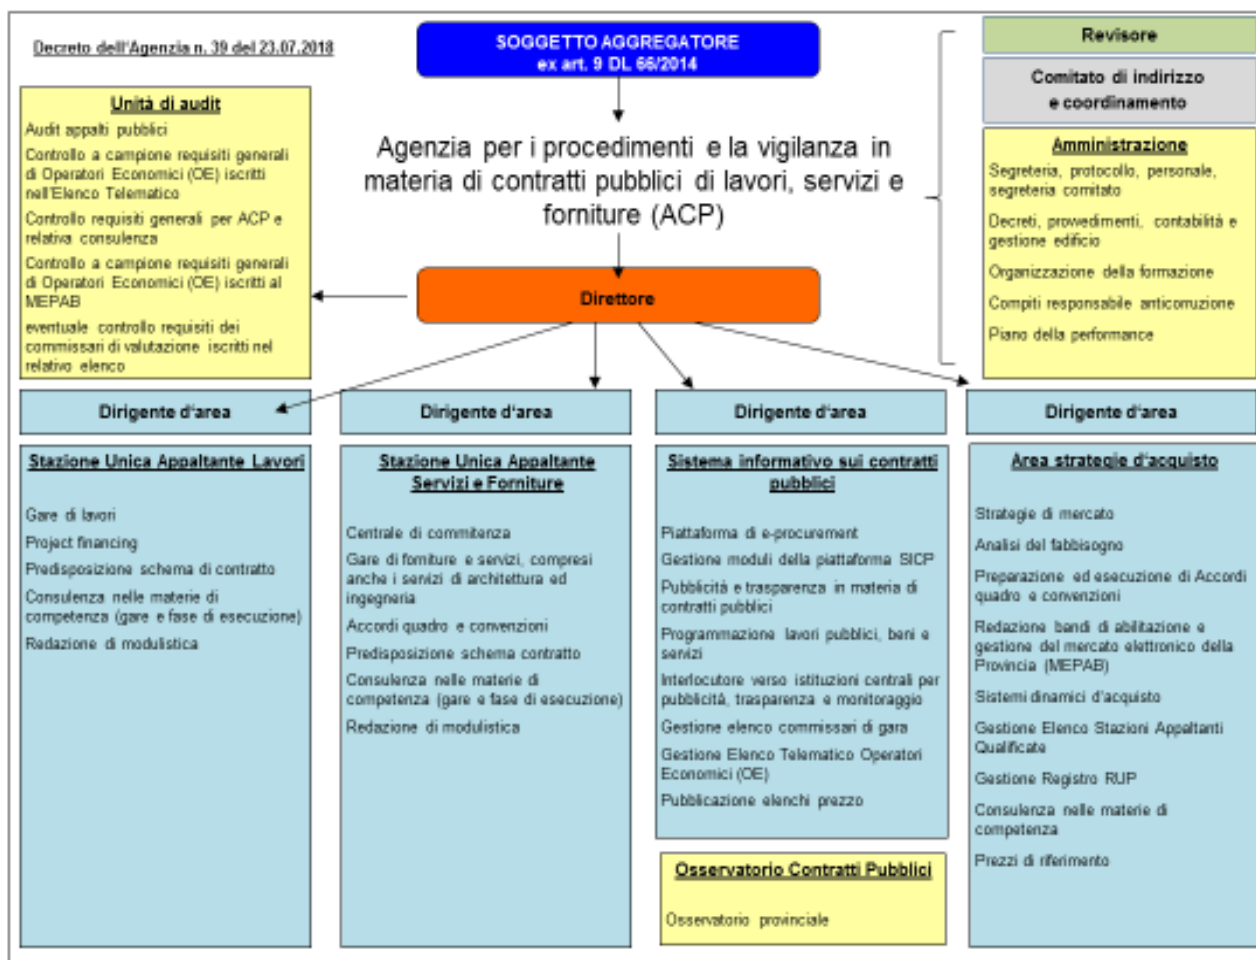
Decreto dell'Agenzia n. 39 del 23.07.2018

SOGGETTO AGGREGATORE
ex art. 9 DL 66/2014

Agenzia per i procedimenti e la vigilanza in materia di contratti pubblici di lavori, servizi e forniture (ACP)

Revisore

Comitato di indirizzo e coordinamento

Amministrazione
Segreteria, protocollo, personale, segreteria comitato
Decreti, provvedimenti, contabilità e gestione edificio
Organizzazione della formazione
Compiti responsabile anticorruzione
Piano della performance

Unità di audit
Audit appalti pubblici
Controllo a campione requisiti generali di Operatori Economici (OE) iscritti nell'Elenco Telematico
Controllo requisiti generali per ACP e relativa consulenza
Controllo a campione requisiti generali di Operatori Economici (OE) iscritti al MEPAB
eventuale controllo requisiti dei commissari di valutazione iscritti nel relativo elenco

Direttore

Dirigente d'area

Dirigente d'area

Dirigente d'area

Dirigente d'area

Stazione Unica Appaltante Lavori
Gare di lavori
Project financing
Predisposizione schema di contratto
Consulenza nelle materie di competenza (gare e fase di esecuzione)
Redazione di modulistica

Stazione Unica Appaltante Servizi e Forniture
Centrale di committenza
Gare di forniture e servizi, compresi anche i servizi di architettura ed ingegneria
Accordi quadro e convenzioni
Predisposizione schema contratto
Consulenza nelle materie di competenza (gare e fase di esecuzione)
Redazione di modulistica

Sistema informativo sui contratti pubblici
Piattaforma di e-procurement
Gestione moduli della piattaforma SICP
Pubblicità e trasparenza in materia di contratti pubblici
Programmazione lavori pubblici, beni e servizi
Interlocutore verso istituzioni centrali per pubblicità, trasparenza e monitoraggio
Gestione elenco commissari di gara
Gestione Elenco Telematico Operatori Economici (OE)
Pubblicazione elenchi prezzo

Osservatorio Contratti Pubblici
Osservatorio provinciale

Area strategie d'acquisto
Strategie di mercato
Analisi del fabbisogno
Preparazione ed esecuzione di Accordi quadro e convenzioni
Redazione bandi di abilitazione e gestione del mercato elettronico della Provincia (MEPAB)
Sistemi dinamici d'acquisto
Gestione Elenco Stazioni Appaltanti Qualificate
Gestione Registro RUP
Consulenza nelle materie di competenza
Prezzi di riferimento